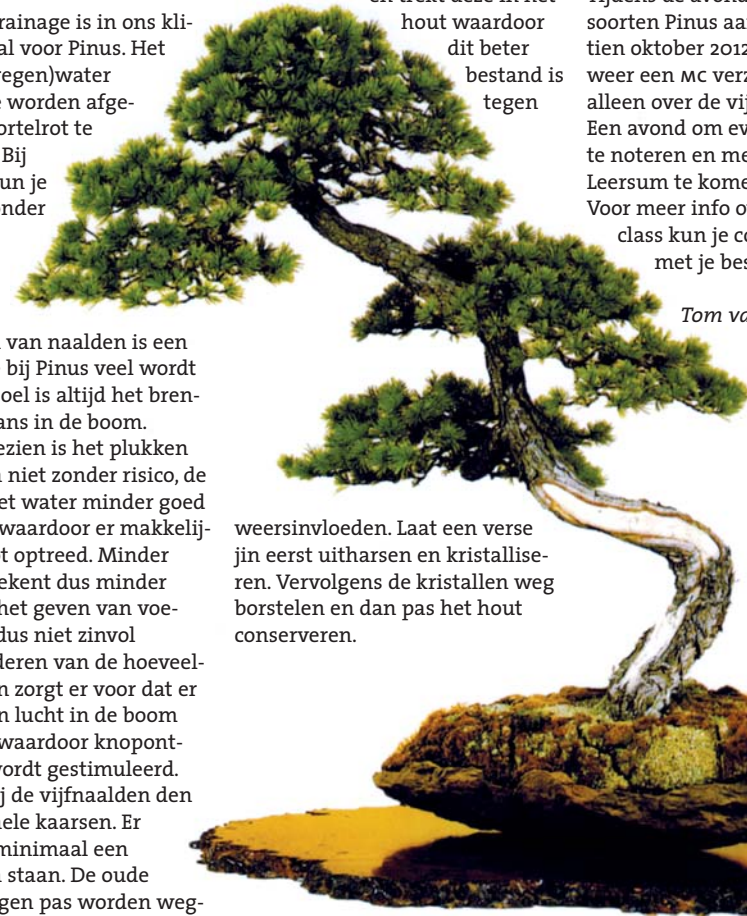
rainage is in ons klial voor Pinus. Het regen)water e worden afgeortelrot te Bij un je nder

van naalden is een bij Pinus veel wordt oel is altijd het brenans in de boom. ezien is het plukken niet zonder risico, de et water minder goed waardoor er makkelijt optreed. Minder ekent dus minder het geven van voedus niet zinvol deren van de hoeveeln zorgt er voor dat er n lucht in de boom waardoor knopontwordt gestimuleerd. j de vijfnaalden den ele kaarsen. Er minimaal een staan. De oude gen pas worden weg-

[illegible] hout waardoor dit beter bestand is tegen

weersinvloeden. Laat een verse jin eerst uitharsen en kristalliseren. Vervolgens de kristallen weg borstelen en dan pas het hout conserveren.

soorten Pinus aa tien oktober 2012 weer een MC verz alleen over de vij Een avond om ev te noteren en me Leersum te kome Voor meer info o class kun je co met je bes

Tom va